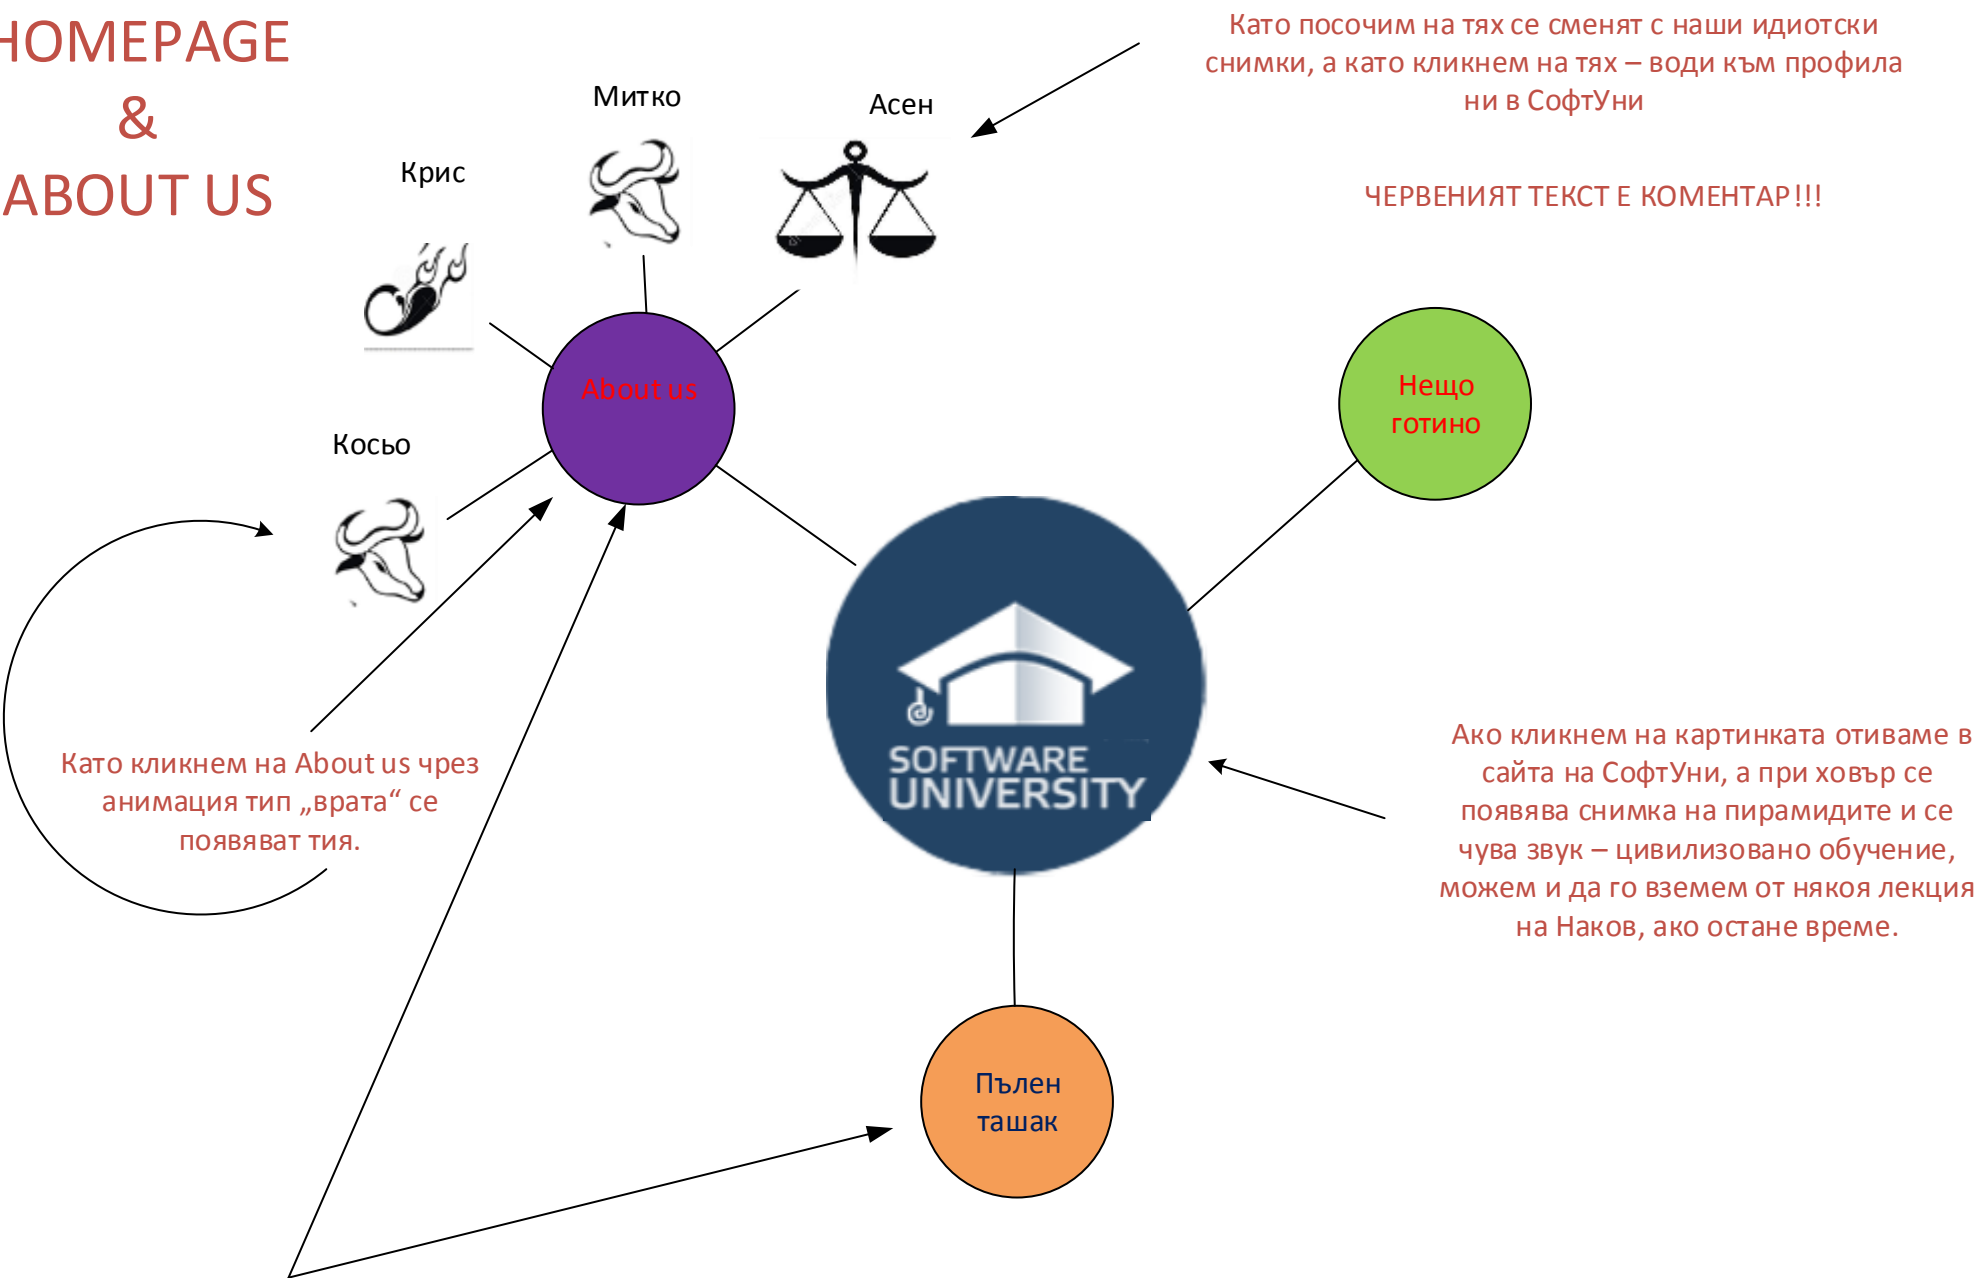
HOMEPAGE
&
ABOUT US

Като посочим на тях се сменят с наши идиотски снимки, а като кликнем на тях – води към профила ни в СофтУни

ЧЕРВЕНИЯТ ТЕКСТ Е КОМЕНТАР!!!

Митко

Асен

Крис

Косьо

About us

Нещо готино

SOFTWARE UNIVERSITY

Като кликнем на About us чрез анимация тип „врата“ се появяват тия.

Ако кликнем на картинката отиваме в сайта на СофтУни, а при ховър се появява снимка на пирамидите и се чува звук – цивилизовано обучение, можем и да го вземем от някоя лекция на Наков, ако остане време.

Пълен ташак